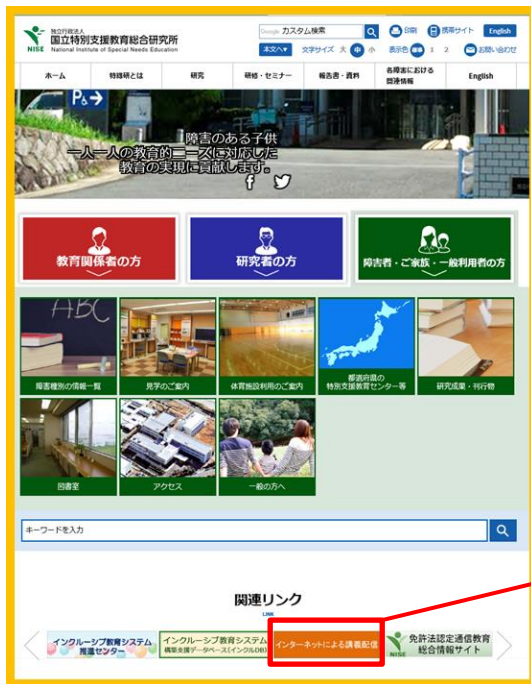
独立行政法人
国立特別支援教育総合研究所
National Institute of Special Needs Education
NISE

Google カスタム検索
印刷
携帯サイト
English
本文へ
文字サイズ 大 中 小
表示色 標準 1 2
お問い合わせ

ホーム
特総研とは
研究
研修・セミナー
報告書・資料
各障害における関連情報
English

障害のある子供
一人一人の教育的ニーズに対応した
教育の実現に貢献します。

教育関係者の方
研究者の方
障害者・ご家族・一般利用者の方

障害種別の情報一覧
見学のご案内
体育施設利用のご案内
都道府県の特別支援教育センター等
研究成果・刊行物
図書室
アクセス
一般の方へ

キーワードを入力

関連リンク
LINK

インクルーシブ教育システム推進センター
インクルーシブ教育システム構築支援データベース(インクルDB)
インターネットによる講義配信
免許法認定通信教育総合情報サイト